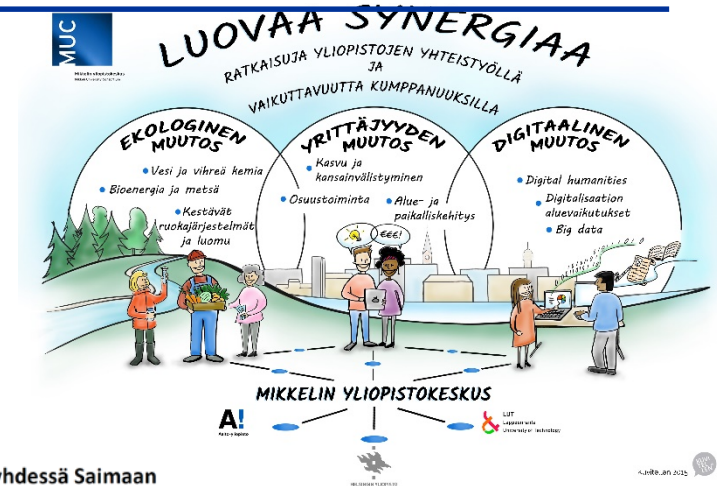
MUC
Mikkelin yliopistokeskus

LUOVAA SYNERGIAA
RATKAISUJA YLIOPISTOJEN YHTEISTYÖLLÄ JA VAIKUTTAVUUTTA KUMPPANUUKSILLA

EKOLOGINEN MUUTOS
• Vesi ja vihreä kemia
• Bioenergia ja metsä
• Kestävät ruokajärjestelmät ja luomu

YRITTÄJYYDEN MUUTOS
• Kasvu ja kansainvälistyminen
• Osuustoiminta
• Alue- ja paikalliskehitys

DIGITAALINEN MUUTOS
• Digital humanities
• Digitalisaation aluevaikutukset
• Big data

€€€!

MIKKELIN YLIOPISTOKESKUS

A! Aalto-yliopisto

LUT Lappeenranta University of Technology

HELSINGIN YLIOPISTO

yhdessä Saimaan

A.Jaatinen 2015